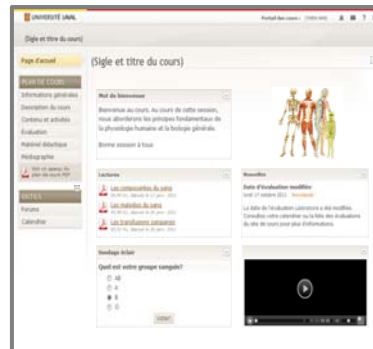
UNIVERSITÉ LAVAL

Portail des cours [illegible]

[Sigle et titre du cours]

Page d'accueil

PLAN DE COURS

Informations générales

Description du cours

Contenu et activités

Évaluation

Matériel didactique

Médiagraphie

Voir un aperçu du plan de cours PDF

OUTILS

Forums

Calendrier

[Sigle et titre du cours]

Mot de bienvenue

Bienvenue au cours. Au cours de cette session, nous aborderons les principes fondamentaux de la physiologie humaine et la biologie générale.

Bonne session à tous

Lectures

Les composantes du sang

Les maladies du sang

Les transfusions sanguines

Nouvelles

Date d'évaluation modifiée

La date de l'évaluation Laboratoire a été modifiée. Consultez votre calendrier ou la liste des évaluations du site de cours pour plus d'informations.

Sondage éclair

Quel est votre groupe sanguin?

AB

A

B

O

Voter